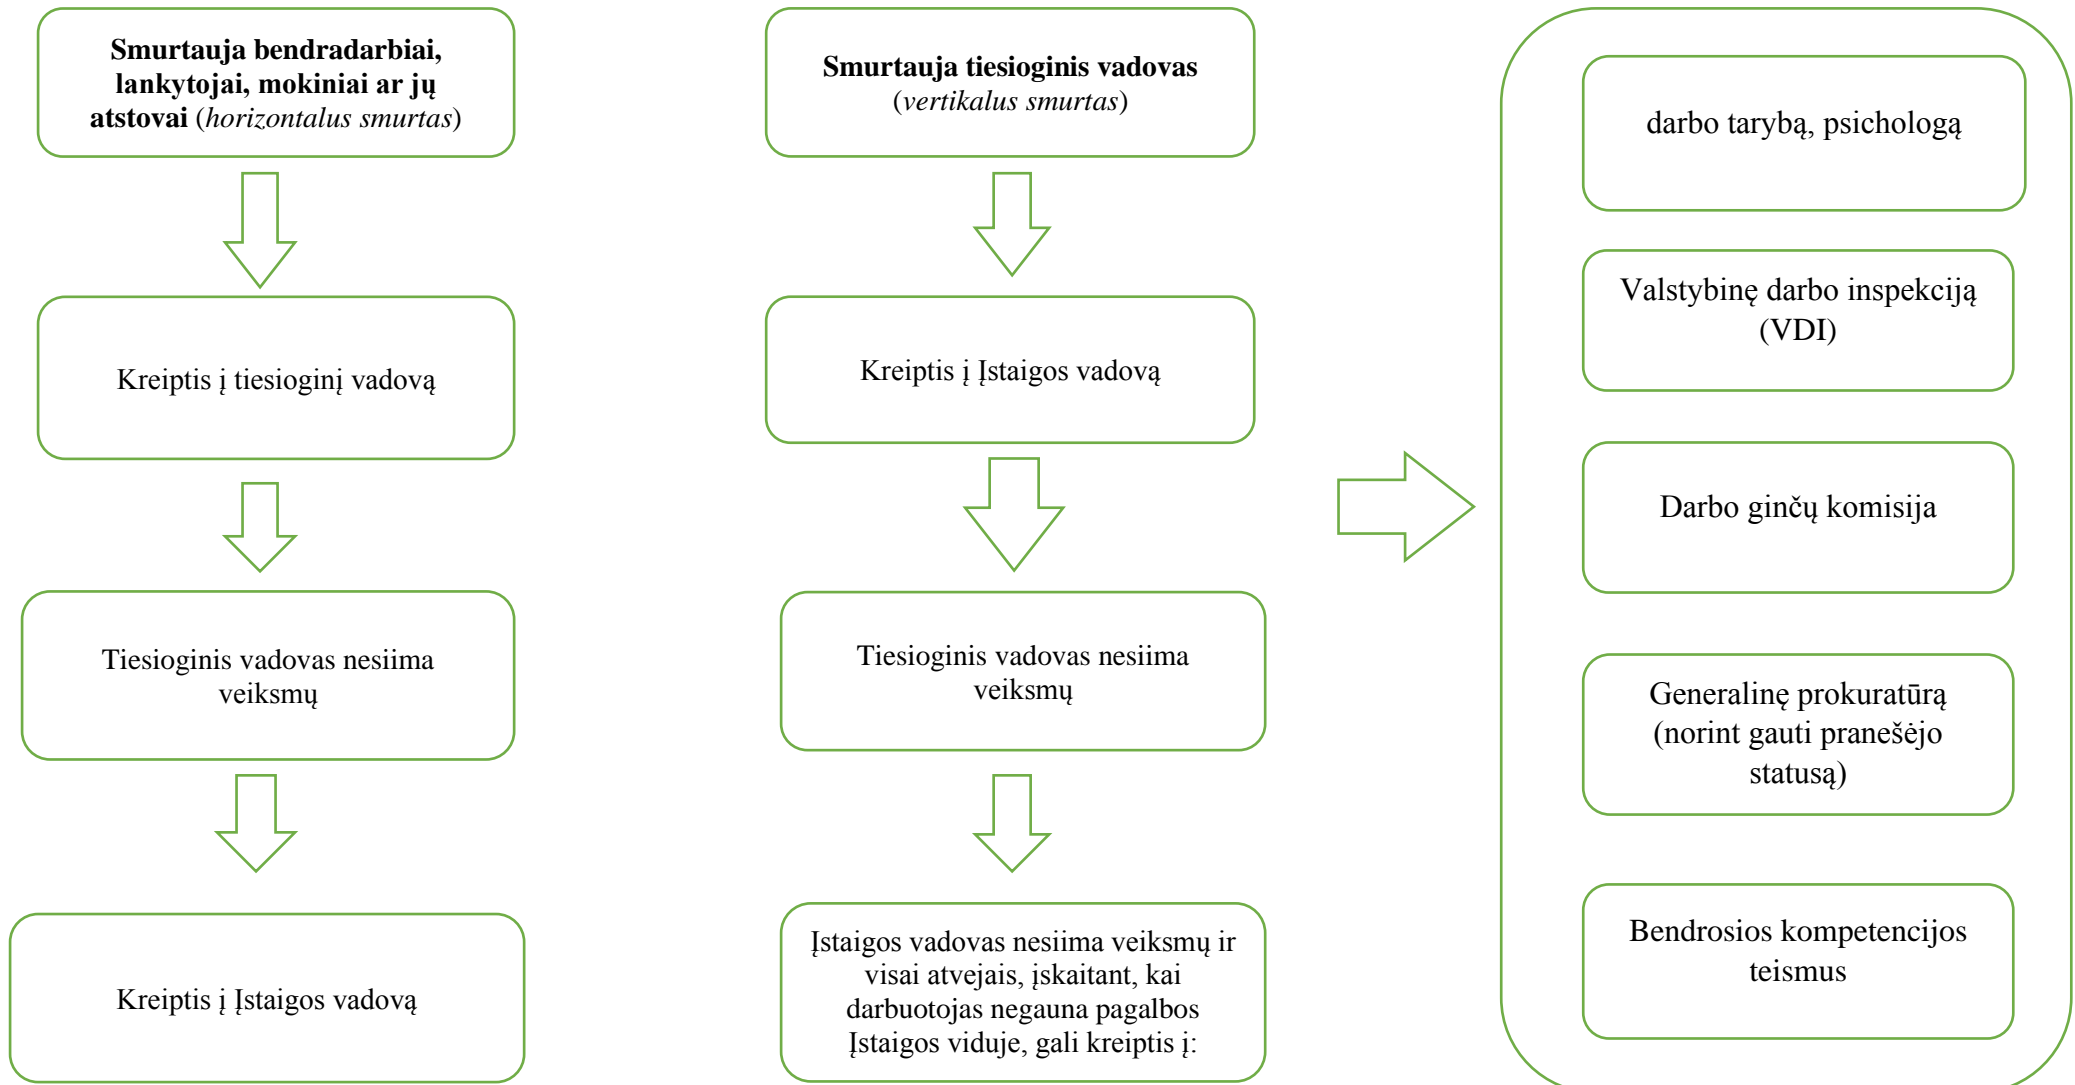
**Smurtauja bendradarbiai, lankytojai, mokiniai ar jų atstovai** (*horizontalus smurtas*)

Kreiptis į tiesioginį vadovą

Tiesioginis vadovas nesiima veiksmų

Kreiptis į Įstaigos vadovą

**Smurtauja tiesioginis vadovas** (*vertikalus smurtas*)

Kreiptis į Įstaigos vadovą

Tiesioginis vadovas nesiima veiksmų

Įstaigos vadovas nesiima veiksmų ir visai atvejais, įskaitant, kai darbuotojas negauna pagalbos Įstaigos viduje, gali kreiptis į:

darbo tarybą, psichologą

Valstybinę darbo inspekciją (VDI)

Darbo ginčų komisija

Generalinę prokuratūrą (norint gauti pranešėjo statusą)

Bendrosios kompetencijos teismus